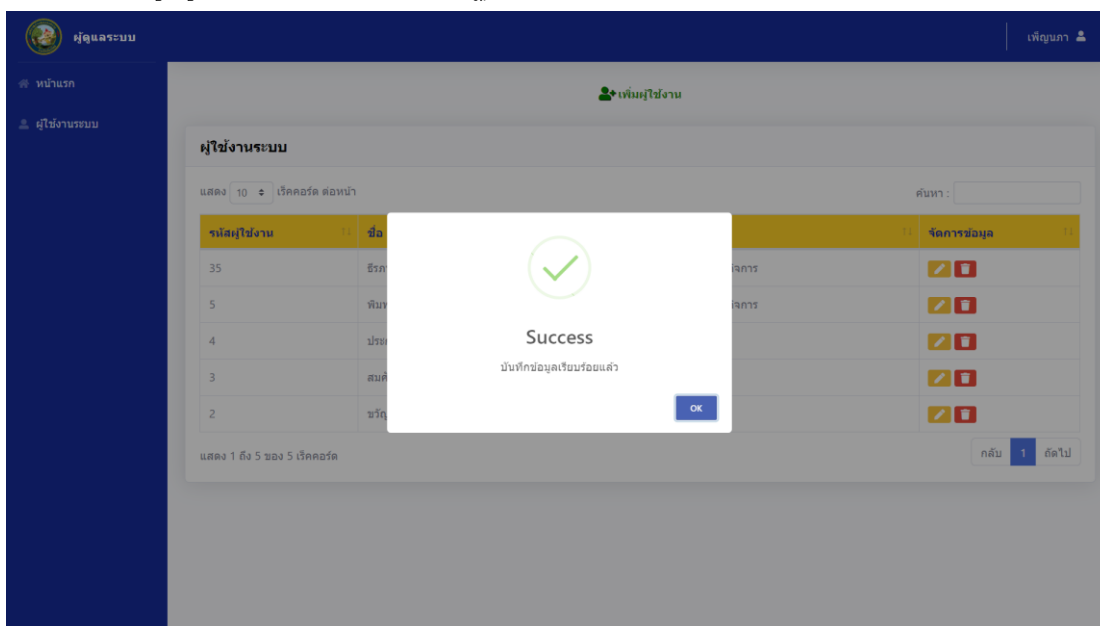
ผู้ดูแลระบบ

เพ็ญนภา

หน้าแรก

ผู้ใช้งานระบบ

เพิ่มผู้ใช้งาน

ผู้ใช้งานระบบ

แสดง 10 เร็คคอร์ด ต่อหน้า

ค้นหา :

| รหัสผู้ใช้งาน | ชื่อ | | จัดการข้อมูล |
|---|---|---|---|
| 35 | ธีรภ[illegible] | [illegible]จการ | |
| 5 | พิมพ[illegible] | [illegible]จการ | |
| 4 | ประ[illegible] | | |
| 3 | สมค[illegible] | | |
| 2 | ขวัญ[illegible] | | |

แสดง 1 ถึง 5 ของ 5 เร็คคอร์ด

กลับ 1 ถัดไป

Success

บันทึกข้อมูลเรียบร้อยแล้ว

OK